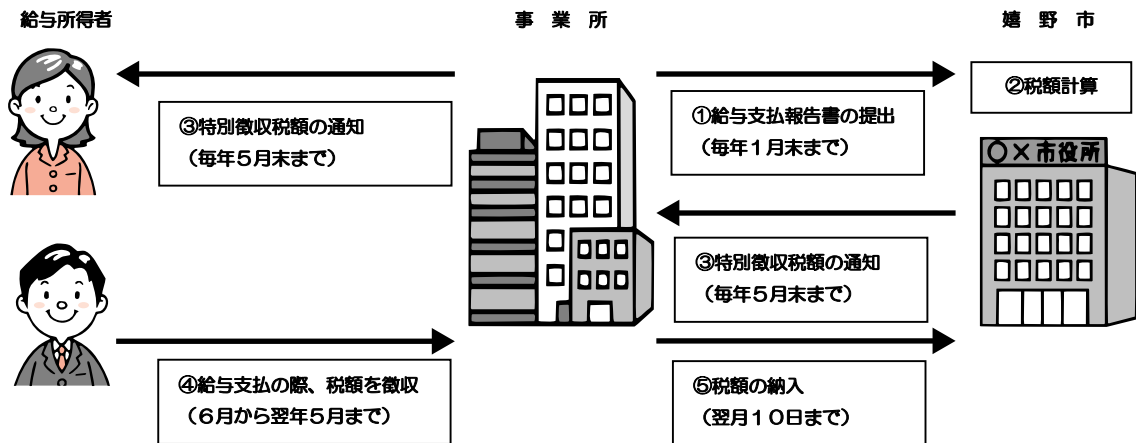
給与所得者

事 業 所

嬉 野 市

③特別徴収税額の通知
（毎年５月末まで）

①給与支払報告書の提出
（毎年１月末まで）

②税額計算

○×市役所

③特別徴収税額の通知
（毎年５月末まで）

④給与支払の際、税額を徴収
（６月から翌年５月まで）

⑤税額の納入
（翌月１０日まで）